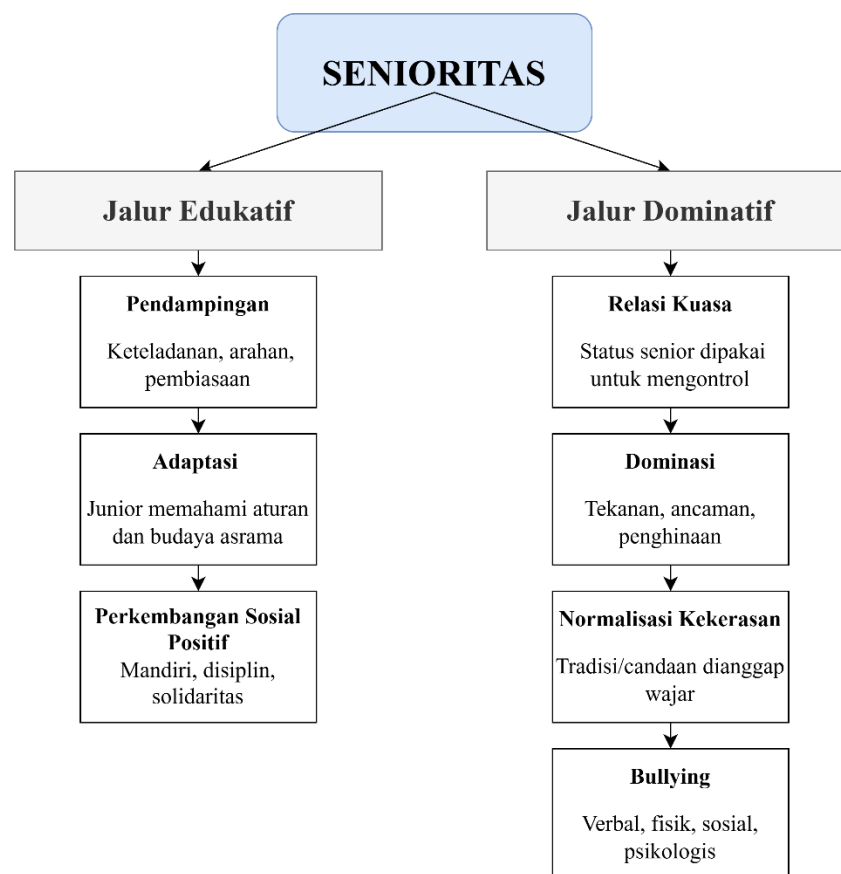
SENIORITAS

Jalur Edukatif

Pendampingan

Keteladanan, arahan, pembiasaan

Adaptasi

Junior memahami aturan dan budaya asrama

Perkembangan Sosial Positif

Mandiri, disiplin, solidaritas

Jalur Dominatif

Relasi Kuasa

Status senior dipakai untuk mengontrol

Dominasi

Tekanan, ancaman, penghinaan

Normalisasi Kekerasan

Tradisi/candaan dianggap wajar

Bullying

Verbal, fisik, sosial, psikologis